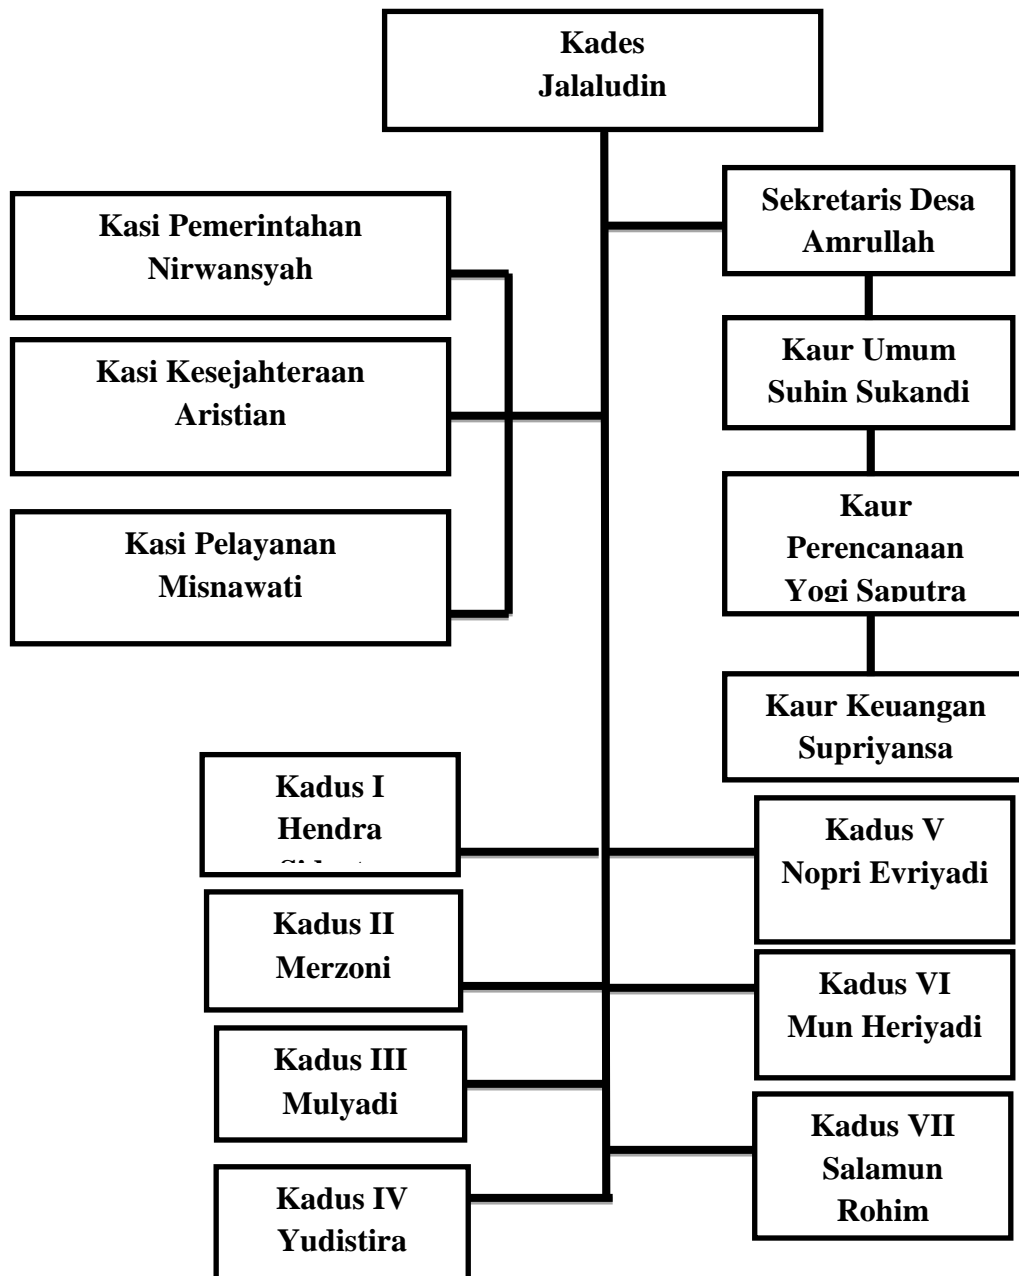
Kades
Jalaludin

Kasi Pemerintahan
Nirwansyah

Kasi Kesejahteraan
Aristian

Kasi Pelayanan
Misnawati

Sekretaris Desa
Amrullah

Kaur Umum
Suhin Sukandi

Kaur
Perencanaan
Yogi Saputra

Kaur Keuangan
Supriyansa

Kadus I
Hendra
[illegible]

Kadus II
Merzoni

Kadus III
Mulyadi

Kadus IV
Yudistira

Kadus V
Nopri Evriyadi

Kadus VI
Mun Heriyadi

Kadus VII
Salamun
Rohim